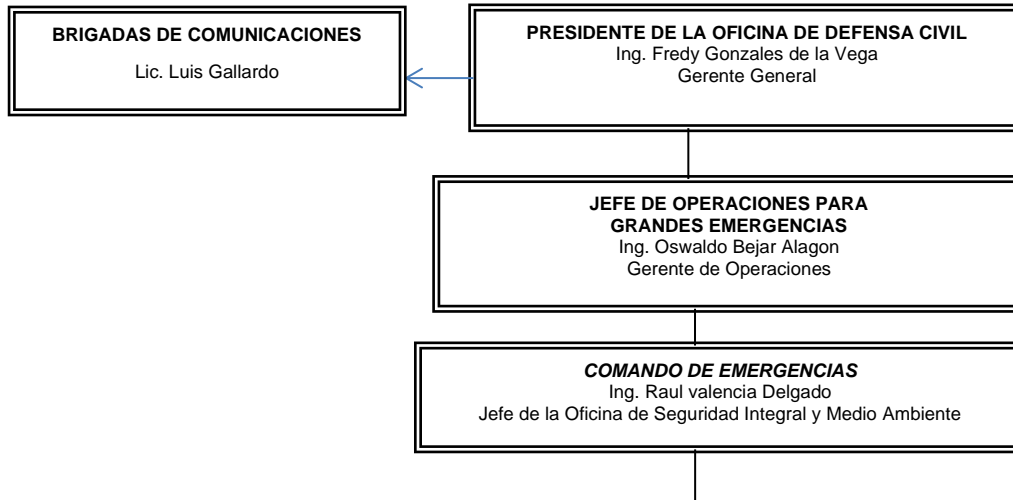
PRESIDENTE DE LA OFICINA DE DEFENSA CIVIL
Ing. Fredy Gonzales de la Vega
Gerente General

BRIGADAS DE COMUNICACIONES
Lic. Luis Gallardo

JEFE DE OPERACIONES PARA GRANDES EMERGENCIAS
Ing. Oswaldo Bejar Alagon
Gerente de Operaciones

COMANDO DE EMERGENCIAS
Ing. Raul valencia Delgado
Jefe de la Oficina de Seguridad Integral y Medio Ambiente